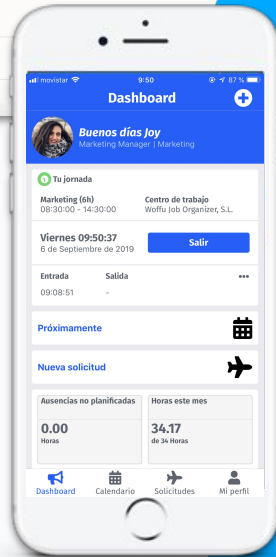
movistar 9:50 87 %

Dashboard

Buenos días Joy
Marketing Manager | Marketing

Tu jornada

Marketing (6h)
08:30:00 - 14:30:00

Centro de trabajo
Woffu Job Organizer, S.L.

Viernes 09:50:37
6 de Septiembre de 2019

Salir

Entrada
09:08:51

Salida
-

•••

Próximamente

Nueva solicitud

Ausencias no planificadas
0.00
Horas

Horas este mes
34.17
de 34 Horas

Dashboard Calendario Solicitudes Mi perfil